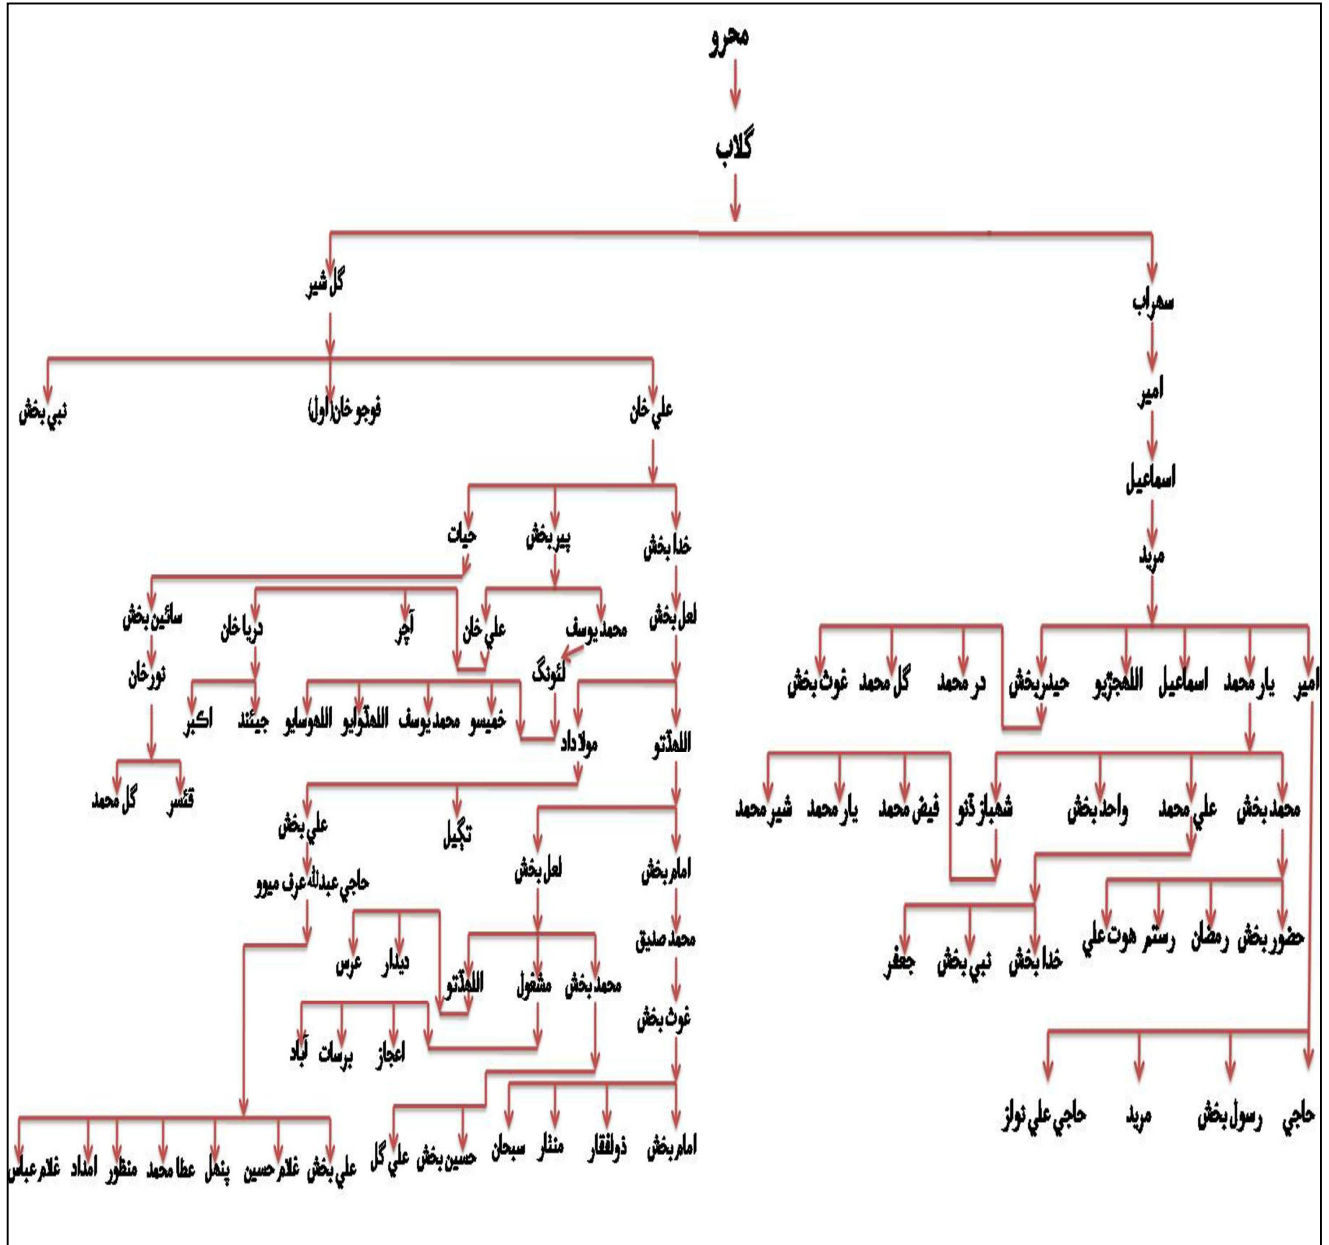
محرو

گلاب

گل شير

سهراب

علي خان

فوجو خان(اول)

نبي بخش

امير

اسماعيل

مريد

خدا بخش

پير بخش

حيات

لعل بخش

محمد يوسف

علي خان

آچر

دريا خان

سائين بخش

لئونگ

خميسو

محمد يوسف

اللهڏوايو

اللهوسايو

جيئند

اکبر

نورخان

اللهڏتو

مولاداد

قيصر

گل محمد

امير

يار محمد

اسماعيل

اللهجڙيو

حيدربخش

در محمد

گل محمد

غوث بخش

محمد بخش

علي محمد

واحد بخش

شهباز ڏنو

فيض محمد

يار محمد

شير محمد

تڪيل

علي بخش

حاجي عبدالله عرف ميوو

لعل بخش

امام بخش

محمد صديق

غوث بخش

حضور بخش

رمضان

رستم

هوت علي

خدا بخش

نبي بخش

جعفر

عرس

ديدار

اللهڏتو

مشغول

محمد بخش

آباد

برسات

اعجاز

حاجي

رسول بخش

مريد

حاجي علي نواز

غلام عباس

امداد

منظور

عطا محمد

پنهل

غلام حسين

علي بخش

علي گل

حسين بخش

سبحان

منثار

ذوالفقار

امام بخش